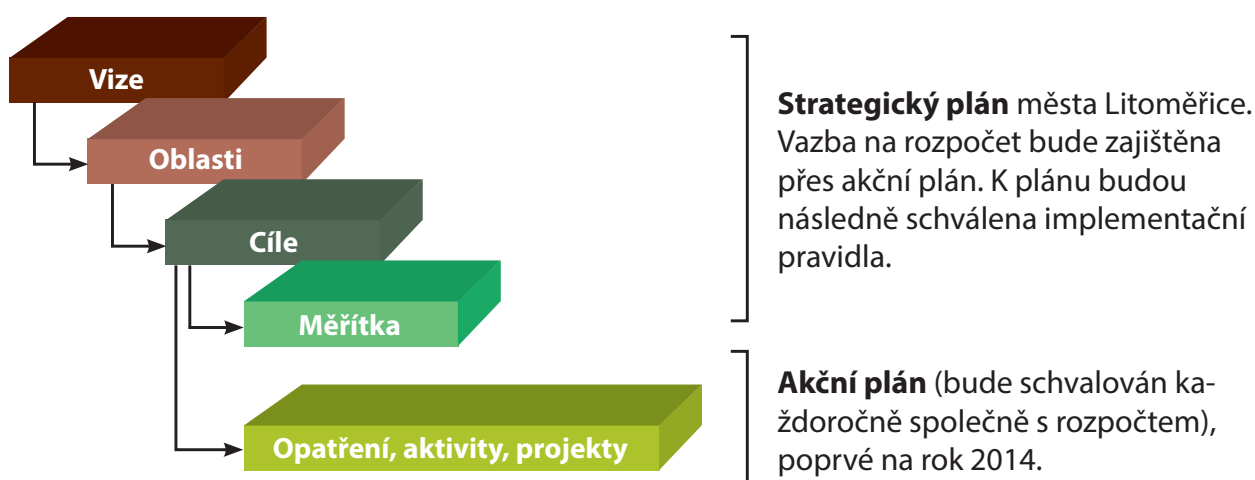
Vize

Oblasti

Cíle

Měřítka

Opatření, aktivity, projekty

**Strategický plán** města Litoměřice. Vazba na rozpočet bude zajištěna přes akční plán. K plánu budou následně schválena implementační pravidla.

**Akční plán** (bude schvalován každoročně společně s rozpočtem), poprvé na rok 2014.